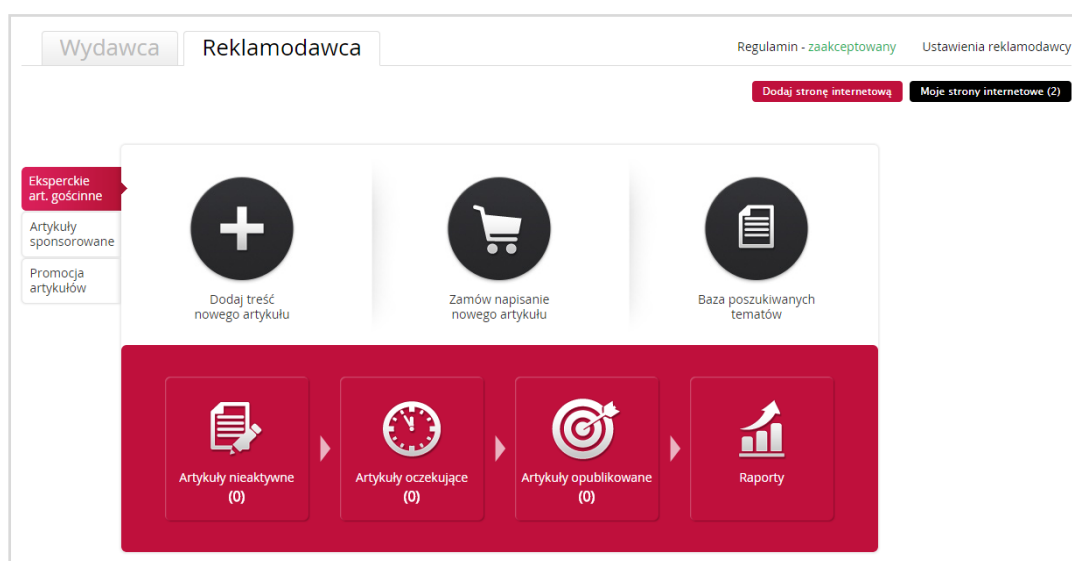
Wydawca Reklamodawca

Regulamin - zaakceptowany Ustawienia reklamodawcy

Dodaj stronę internetową Moje strony internetowe (2)

Eksperckie art. gościnne

Artykuły sponsorowane

Promocja artykułów

Dodaj treść nowego artykułu

Zamów napisanie nowego artykułu

Baza poszukiwanych tematów

Artykuły nieaktywne (0)

Artykuły oczekujące (0)

Artykuły opublikowane (0)

Raporty